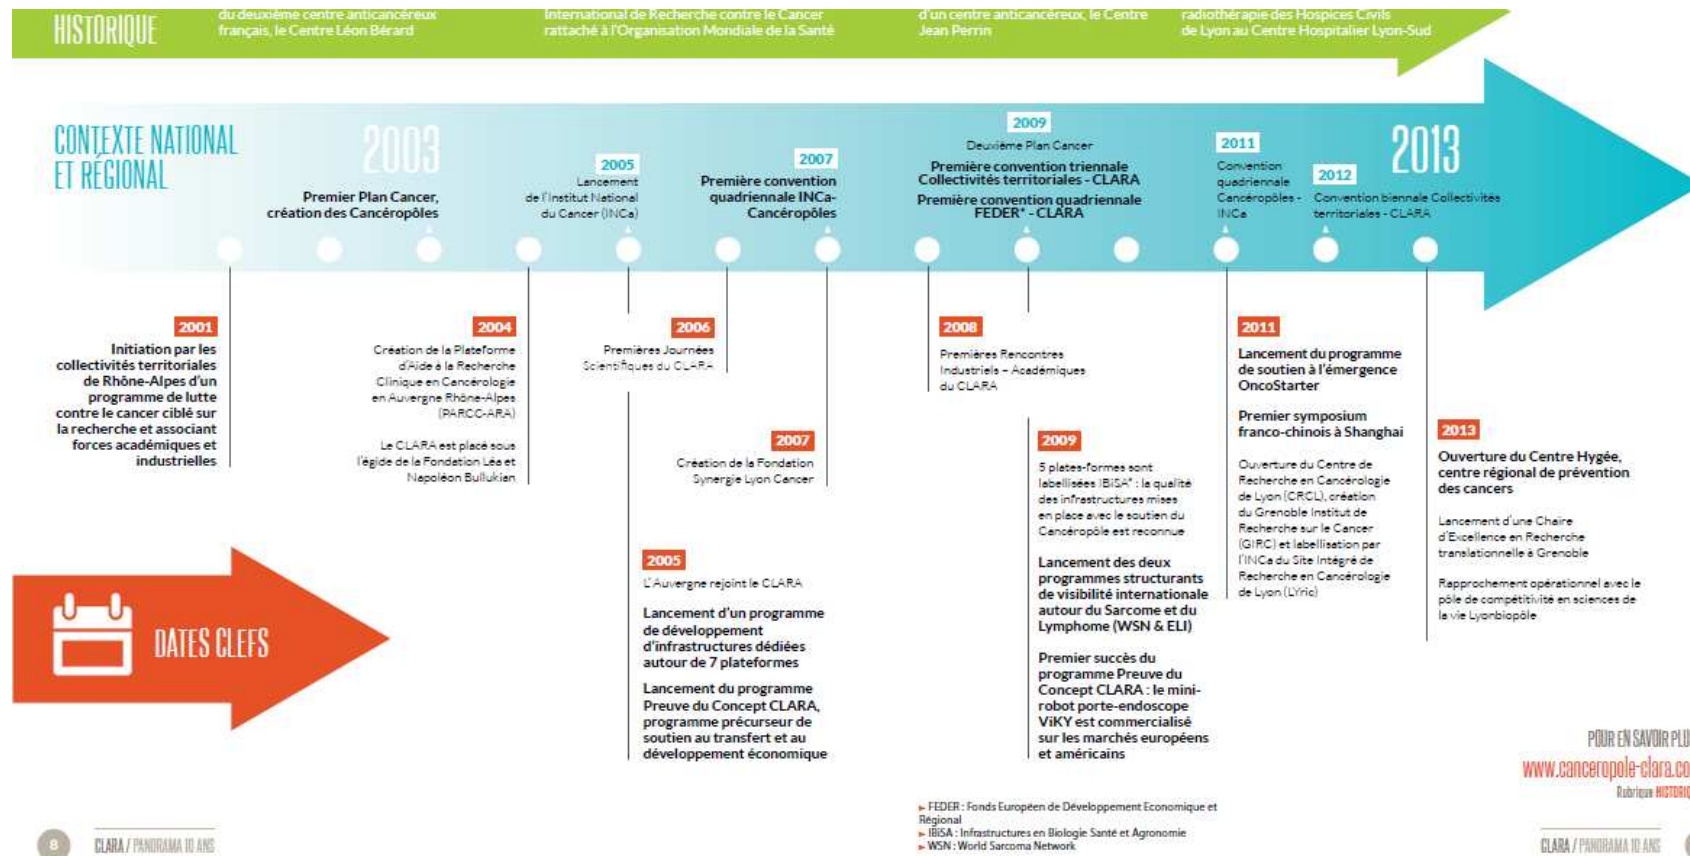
HISTORIQUE

du deuxième centre anticancéreux français, le Centre Léon Bérard

International de Recherche contre le Cancer rattaché à l'Organisation Mondiale de la Santé

d'un centre anticancéreux, le Centre Jean Perrin

radiothérapie des Hospices Civils de Lyon au Centre Hospitalier Lyon-Sud

CONTEXTE NATIONAL ET RÉGIONAL

2003

Premier Plan Cancer, création des Cancéropôles

2005
Lancement de l'Institut National du Cancer (INCa)

2007
Première convention quadriennale INCa-Cancéropôles

2009
Deuxième Plan Cancer
Première convention triennale Collectivités territoriales - CLARA
Première convention quadriennale FEDER* - CLARA

2011
Convention quadriennale Cancéropôles - INCa

2012
Convention biennale Collectivités territoriales - CLARA

2013

2001
Initiation par les collectivités territoriales de Rhône-Alpes d'un programme de lutte contre le cancer ciblé sur la recherche et associant forces académiques et industrielles

2004
Création de la Plateforme d'Aide à la Recherche Clinique en Cancérologie en Auvergne Rhône-Alpes (PARCC-ARA)

Le CLARA est placé sous l'égide de la Fondation Léa et Napoléon Bullukian

2006
Premières Journées Scientifiques du CLARA

2007
Création de la Fondation Synergie Lyon Cancer

2005
L'Auvergne rejoint le CLARA

Lancement d'un programme de développement d'infrastructures dédiées autour de 7 plateformes

Lancement du programme Preuve du Concept CLARA, programme précurseur de soutien au transfert et au développement économique

2008
Premières Rencontres Industriels - Académiques du CLARA

2009
5 plates-formes sont labellisées IBiSA* : la qualité des infrastructures mises en place avec le soutien du Cancéropôle est reconnue

Lancement des deux programmes structurants de visibilité internationale autour du Sarcome et du Lymphome (WSN & ELI)

Premier succès du programme Preuve du Concept CLARA : le mini-robot porte-endoscope ViKY est commercialisé sur les marchés européens et américains

2011
Lancement du programme de soutien à l'émergence OncoStarter

Premier symposium franco-chinois à Shanghai

Ouverture du Centre de Recherche en Cancérologie de Lyon (CRCL), création du Grenoble Institut de Recherche sur le Cancer (GIRC) et labellisation par l'INCa du Site Intégré de Recherche en Cancérologie de Lyon (LYric)

2013
Ouverture du Centre Hygée, centre régional de prévention des cancers

Lancement d'une Chaire d'Excellence en Recherche translationnelle à Grenoble

Rapprochement opérationnel avec le pôle de compétitivité en sciences de la vie Lyonbiopôle

DATES CLEFS

POUR EN SAVOIR PLU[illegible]
www.canceropole-clara.co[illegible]
Rubrique HISTORI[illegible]

► FEDER : Fonds Européen de Développement Economique et Régional
► IBiSA : Infrastructures en Biologie Santé et Agronomie
► WSN : World Sarcoma Network

8 CLARA / PANORAMA 10 ANS

CLARA / PANORAMA 10 ANS